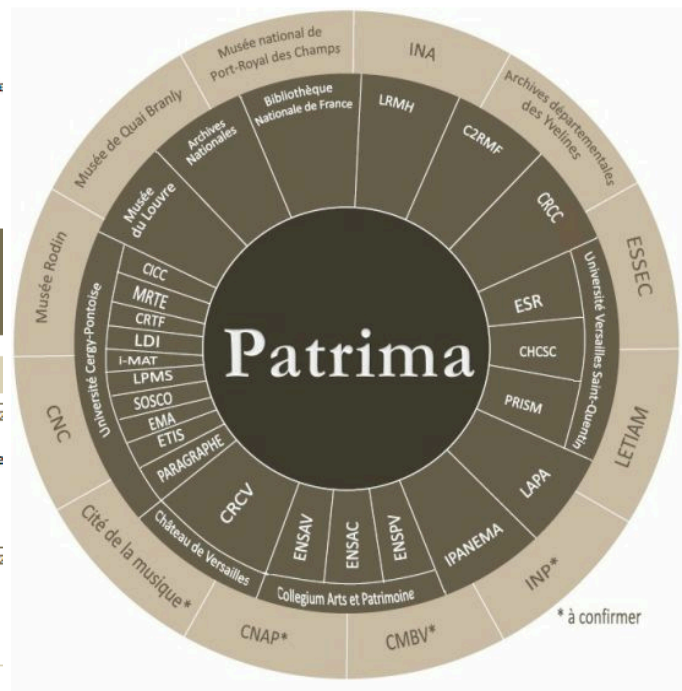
Musée national de Port-Royal des Champs

INA

Archives départementales des Yvelines

ESSEC

LETIAM

INP*

CMBV*

CNAP*

Cité de la musique*

CNC

Musée Rodin

Musée de Quai Branly

Bibliothèque Nationale de France

LRMH

C2RMF

CRCC

Université Versailles Saint-Quentin

ESR

CHCSC

PRISM

LAPA

IPANEMA

Collegium Arts et Patrimoine

ENSPV

ENSAC

ENSAV

CRCV

Château de Versailles

Université Cergy-Pontoise

CICC

MRTE

CRTF

LDI

I-MAT

LPMS

SOSCO

EMA

ETIS

PARAGRAPHE

Musée du Louvre

Archives Nationales

Patrima

* à confirmer